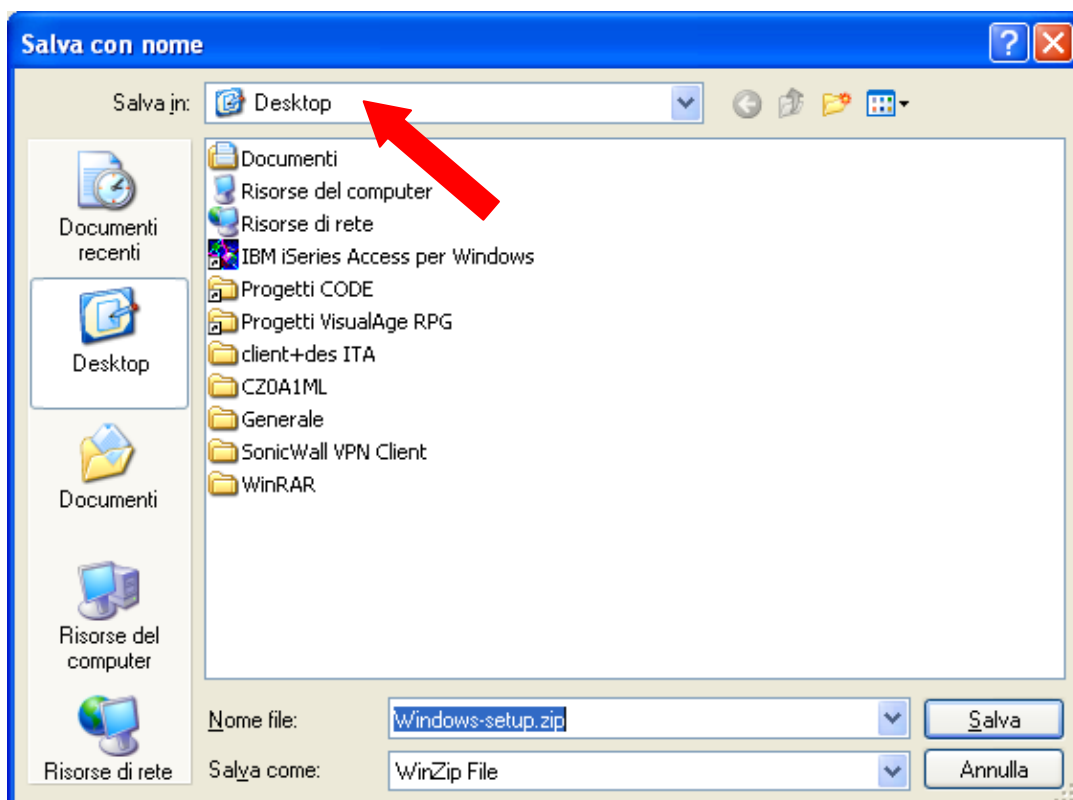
Salva con nome

Salva in: Desktop

Documenti recenti
Desktop
Documenti
Risorse del computer
Risorse di rete

Documenti
Risorse del computer
Risorse di rete
IBM iSeries Access per Windows
Progetti CODE
Progetti VisualAge RPG
client+des ITA
CZ0A1ML
Generale
SonicWall VPN Client
WinRAR

Nome file: Windows-setup.zip
Salva come: WinZip File

Salva
Annulla